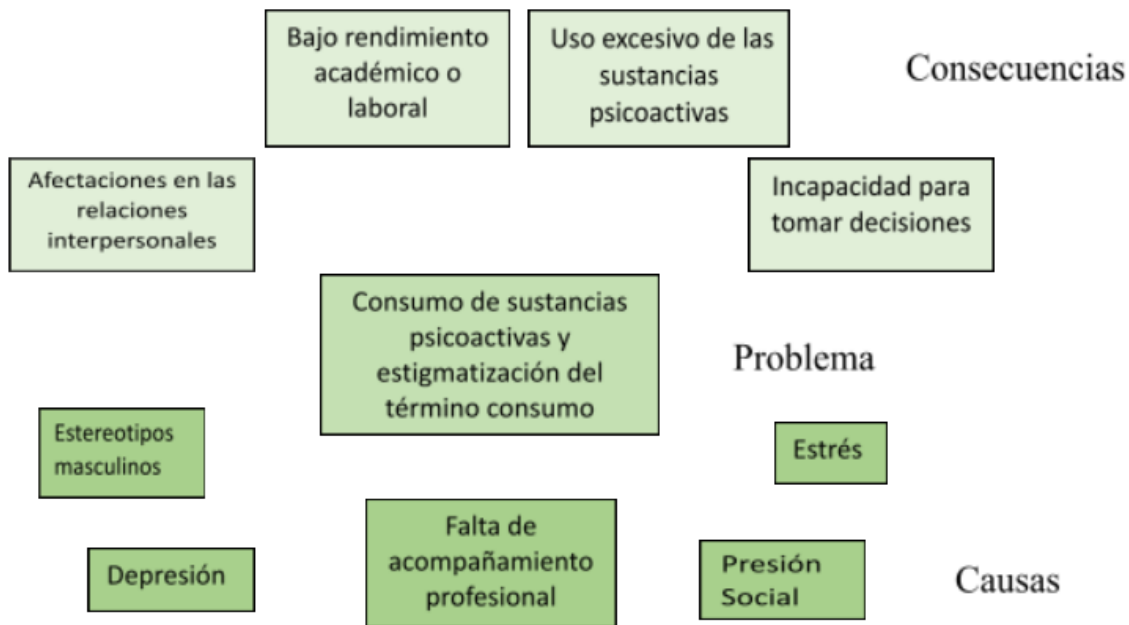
Bajo rendimiento académico o laboral

Uso excesivo de las sustancias psicoactivas

Consecuencias

Afectaciones en las relaciones interpersonales

Incapacidad para tomar decisiones

Consumo de sustancias psicoactivas y estigmatización del término consumo

Problema

Estereotipos masculinos

Estrés

Falta de acompañamiento profesional

Depresión

Presión Social

Causas